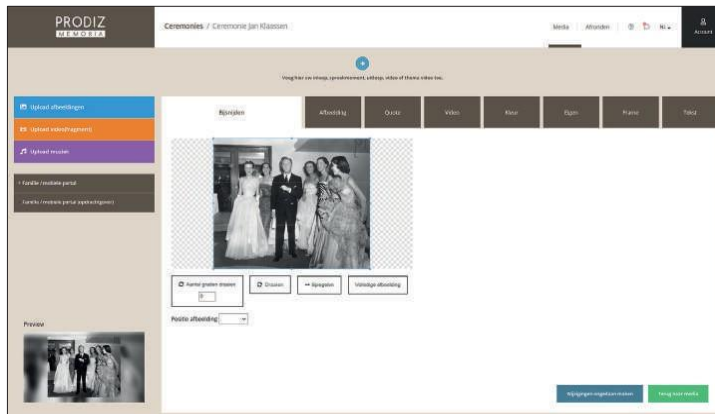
PRODIZ
MEMORIA

Ceremonies / Ceremonie Jan Klaassen

Media | Afronden | NL | Account

Voeg hier uw inloop, spreekmoment, uitloop, video of thema video toe.

Upload afbeeldingen
Upload video(fragment)
Upload muziek

Familie / mobiele portal
Familie / mobiele portal (opdrachtgever)

Preview

Bijsnijden | Afbeelding | Quote | Video | Rand | Eigen | Frame | Tekst

Aantal graden roteren
0
Draaien
Spiegelen
Volledige afbeelding

Positie afbeelding

Wijzigingen ongedaan maken
Terug naar media